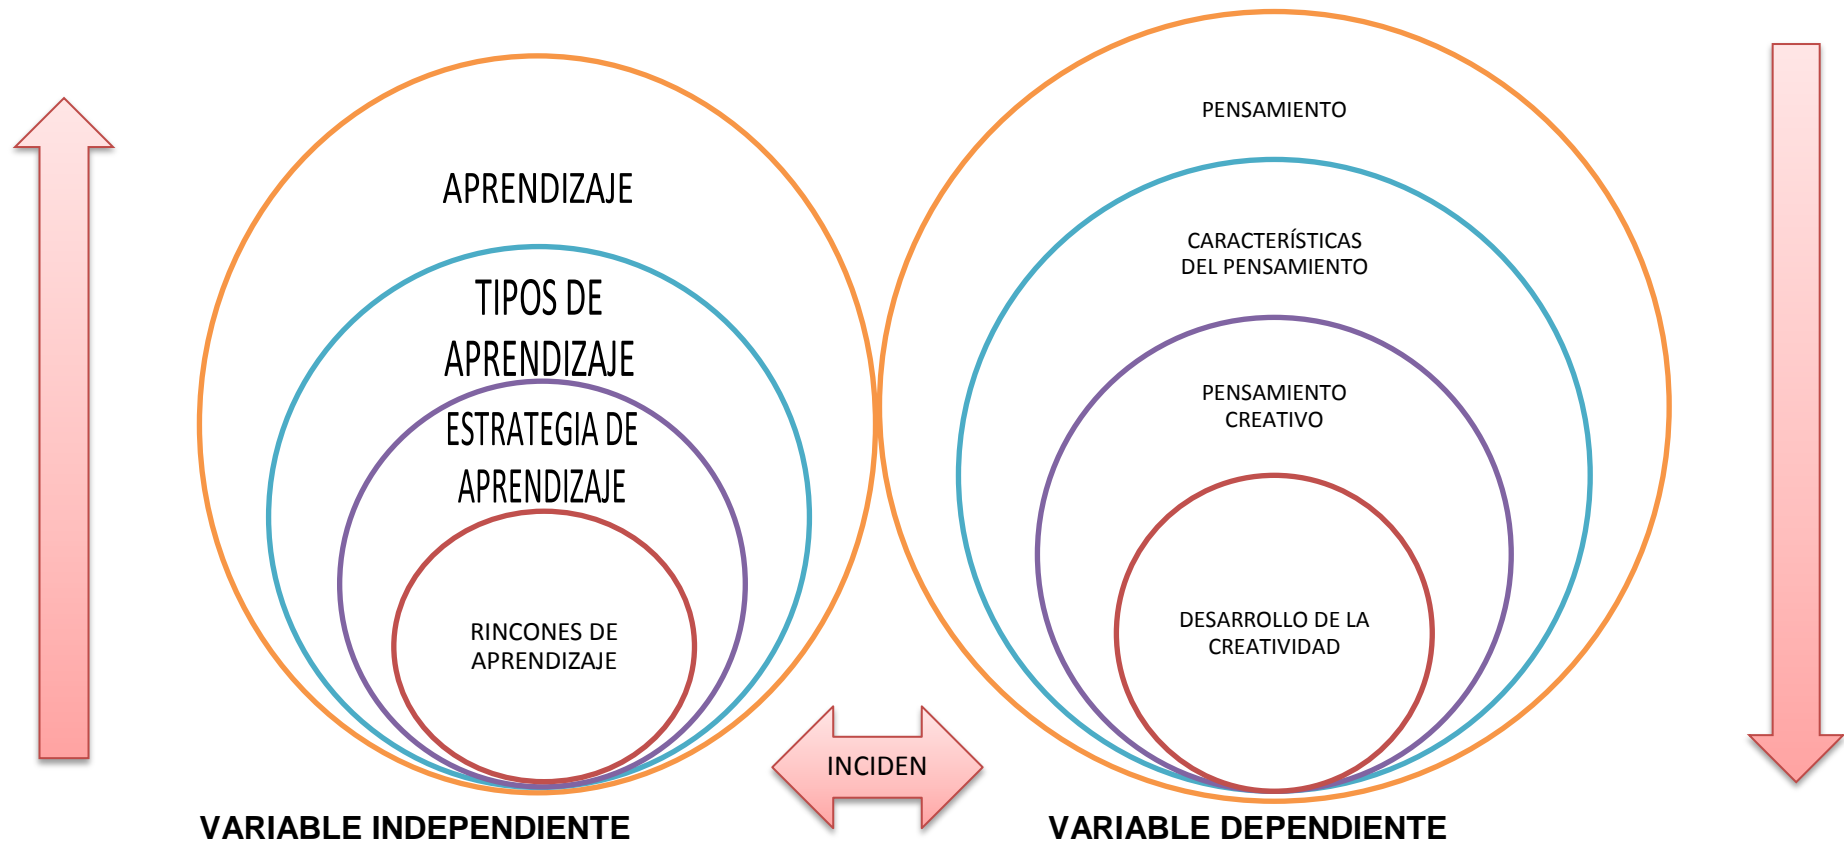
APRENDIZAJE

TIPOS DE APRENDIZAJE

ESTRATEGIA DE APRENDIZAJE

RINCONES DE APRENDIZAJE

PENSAMIENTO

CARACTERÍSTICAS DEL PENSAMIENTO

PENSAMIENTO CREATIVO

DESARROLLO DE LA CREATIVIDAD

INCIDEN

VARIABLE INDEPENDIENTE

VARIABLE DEPENDIENTE